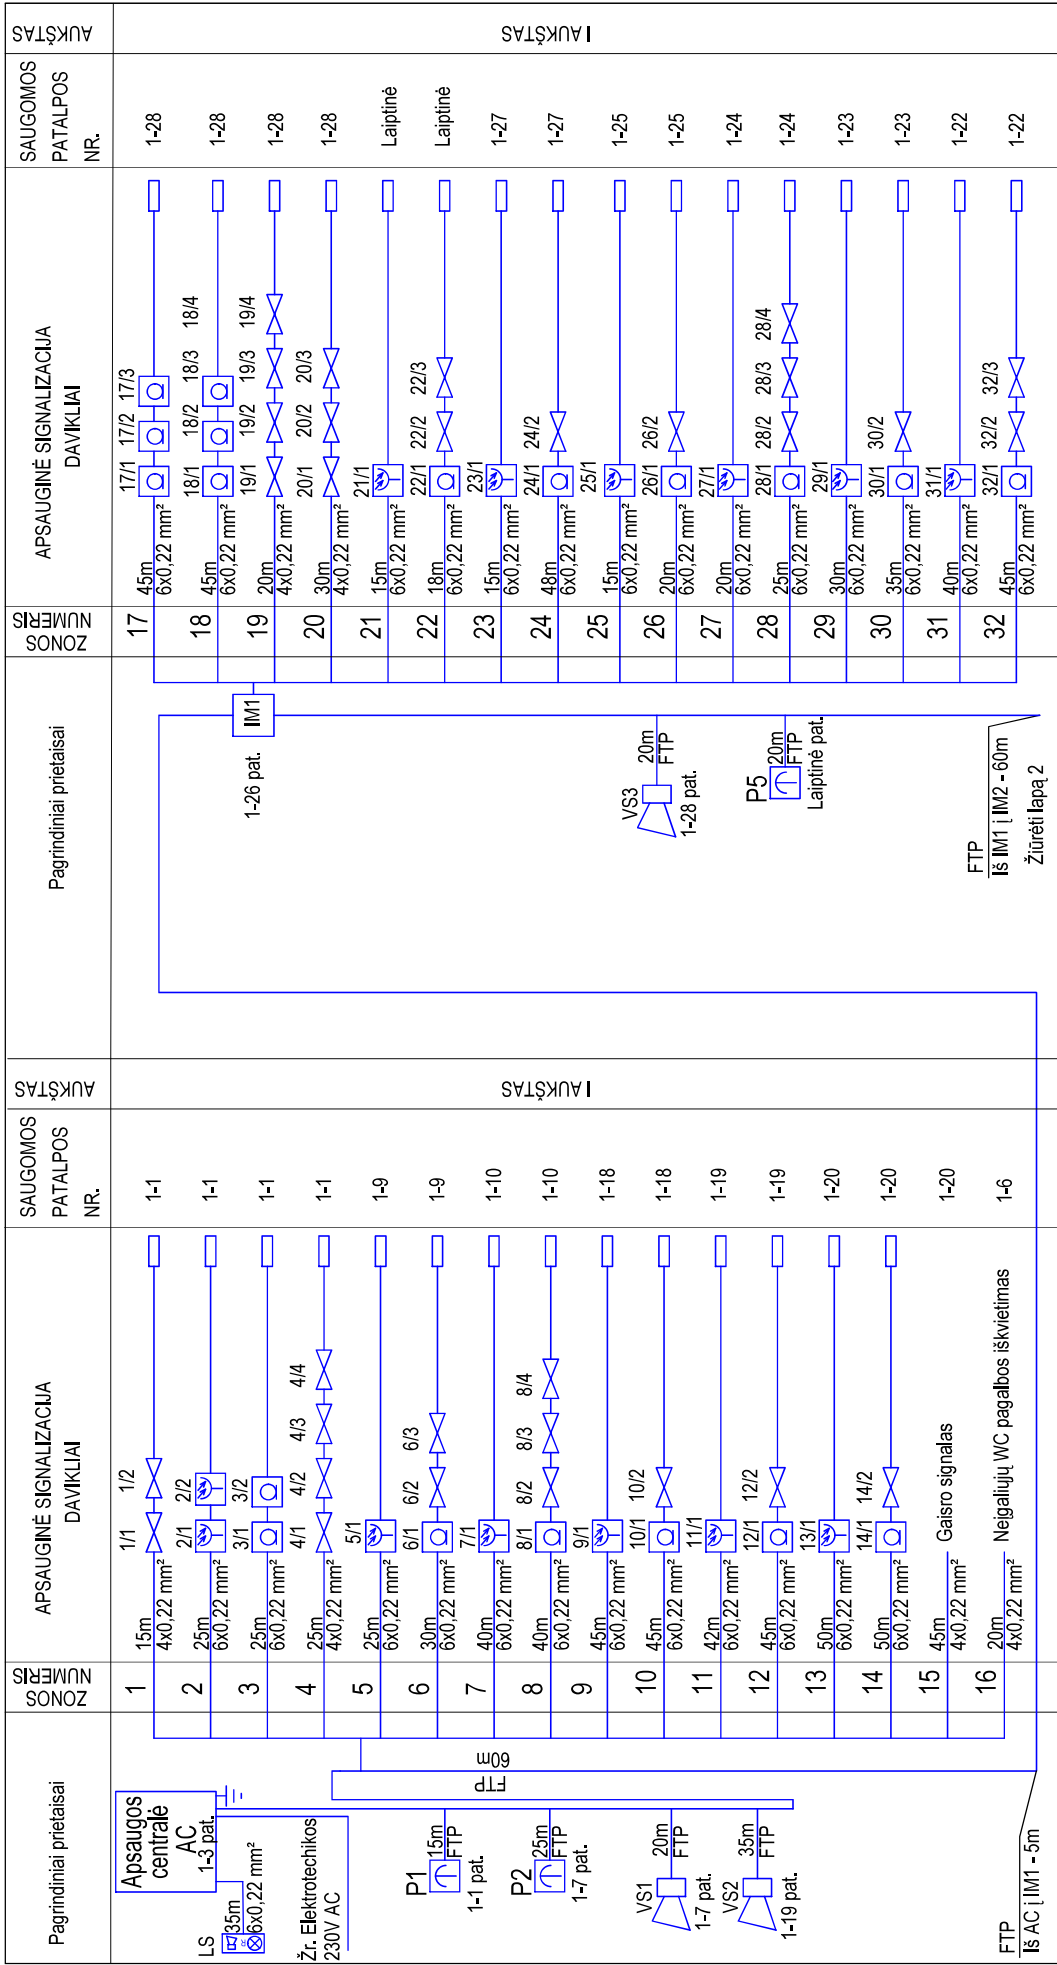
AUKŠTAS
I AUKŠTAS

SAUGOMOS PATALPOS NR.
1-28 1-28 1-28 1-28 Laiptinė Laiptinė 1-27 1-27 1-25 1-25 1-24 1-24 1-23 1-23 1-22 1-22

APSAUGINĖ SIGNALIZACIJA DAVIKLIAI

17/1 17/2 17/3
18/1 18/2 18/3 18/4
19/1 19/2 19/3 19/4
20/1 20/2 20/3
21/1
22/1 22/2 22/3
23/1
24/1 24/2
25/1
26/1 26/2
27/1
28/1 28/2 28/3 28/4
29/1
30/1 30/2
31/1
32/1 32/2 32/3

45m 6x0,22 mm²
45m 6x0,22 mm²
20m 4x0,22 mm²
30m 4x0,22 mm²
15m 6x0,22 mm²
18m 6x0,22 mm²
15m 6x0,22 mm²
48m 6x0,22 mm²
15m 6x0,22 mm²
20m 6x0,22 mm²
20m 6x0,22 mm²
25m 6x0,22 mm²
30m 6x0,22 mm²
35m 6x0,22 mm²
40m 6x0,22 mm²
45m 6x0,22 mm²

ZONOS NUMERIS
17 18 19 20 21 22 23 24 25 26 27 28 29 30 31 32

Pagrindiniai prietaisai
IM1
1-26 pat.
VS3
20m FTP
1-28 pat.
P5
20m FTP
Laiptinė pat.
FTP
Iš IM1 į IM2 - 60m
Žiūrėti lapą 2

AUKŠTAS
I AUKŠTAS

SAUGOMOS PATALPOS NR.
1-1 1-1 1-1 1-1 1-9 1-9 1-10 1-10 1-18 1-18 1-19 1-19 1-20 1-20 1-20 1-6

APSAUGINĖ SIGNALIZACIJA DAVIKLIAI

1/1 1/2
2/1 2/2
3/1 3/2
4/1 4/2 4/3 4/4
5/1
6/1 6/2 6/3
7/1
8/1 8/2 8/3 8/4
9/1
10/1 10/2
11/1
12/1 12/2
13/1
14/1 14/2
Gaisro signalas
Neįgaliųjų WC pagalbos iškvietimas

15m 4x0,22 mm²
25m 6x0,22 mm²
25m 6x0,22 mm²
25m 4x0,22 mm²
25m 6x0,22 mm²
30m 6x0,22 mm²
40m 6x0,22 mm²
40m 6x0,22 mm²
45m 6x0,22 mm²
45m 6x0,22 mm²
42m 6x0,22 mm²
45m 6x0,22 mm²
50m 6x0,22 mm²
50m 6x0,22 mm²
45m 4x0,22 mm²
20m 4x0,22 mm²

ZONOS NUMERIS
1 2 3 4 5 6 7 8 9 10 11 12 13 14 15 16

Pagrindiniai prietaisai
60m
FTP
Apsaugos centralė AC
1-3 pat.
LS
35m 6x0,22 mm²
Žr. Elektrotechikos 230V AC
P1
15m FTP
1-1 pat.
P2
25m FTP
1-7 pat.
VS1
20m FTP
1-7 pat.
VS2
35m FTP
1-19 pat.
FTP
Iš AC į IM1 - 5m